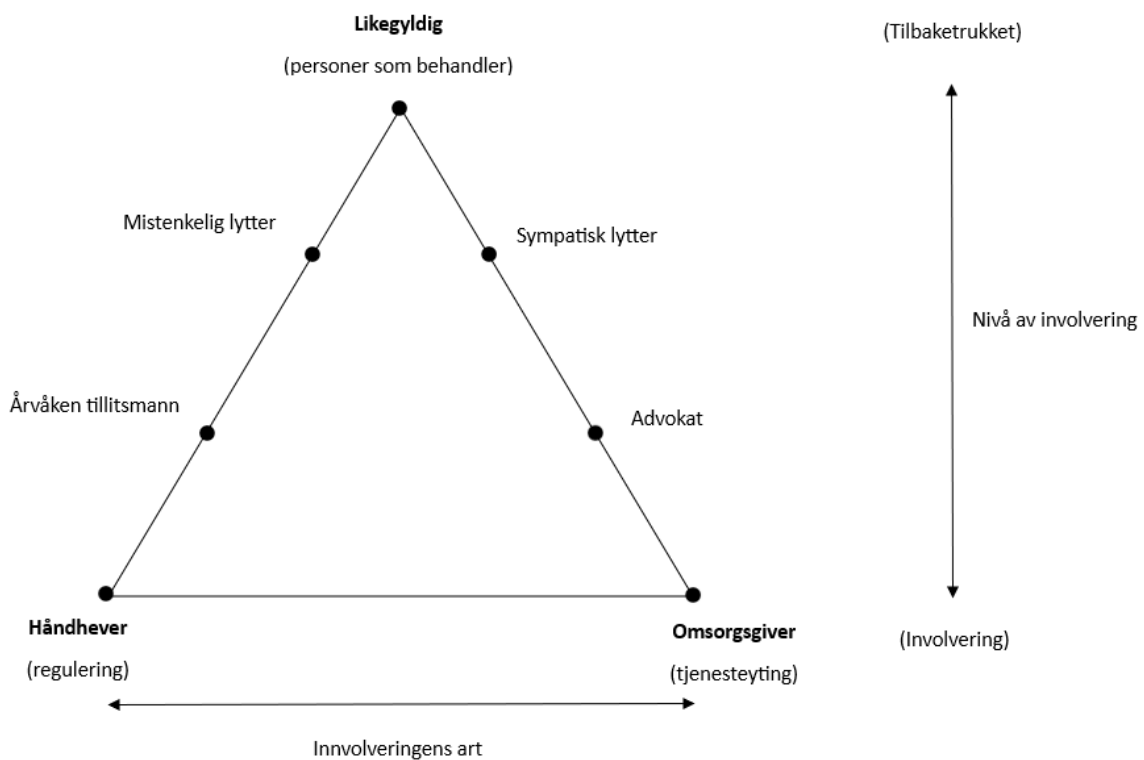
**Likegyldig**

(personer som behandler)

(Tilbaketrukket)

Mistenkelig lytter

Sympatisk lytter

Nivå av involvering

Årvåken tillitsmann

Advokat

**Håndhever**

(regulering)

**Omsorgsgiver**

(tjenesteyting)

(Involvering)

Innvolveringens art